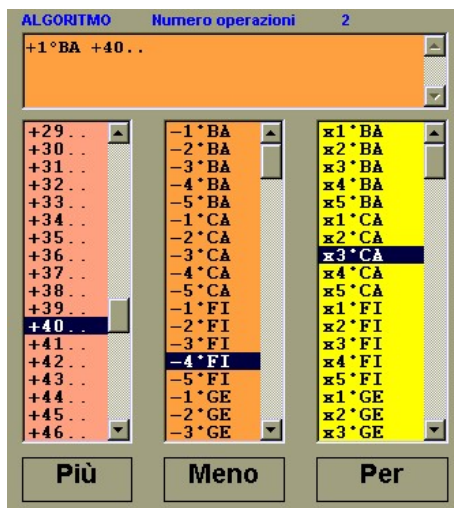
ALGORITMO Numero operazioni 2

+1°BA +40..

+29..
+30..
+31..
+32..
+33..
+34..
+35..
+36..
+37..
+38..
+39..
+40..
+41..
+42..
+43..
+44..
+45..
+46..

-1°BA
-2°BA
-3°BA
-4°BA
-5°BA
-1°CA
-2°CA
-3°CA
-4°CA
-5°CA
-1°FI
-2°FI
-3°FI
-4°FI
-5°FI
-1°GE
-2°GE
-3°GE

x1°BA
x2°BA
x3°BA
x4°BA
x5°BA
x1°CA
x2°CA
x3°CA
x4°CA
x5°CA
x1°FI
x2°FI
x3°FI
x4°FI
x5°FI
x1°GE
x2°GE
x3°GE

Più

Meno

Per